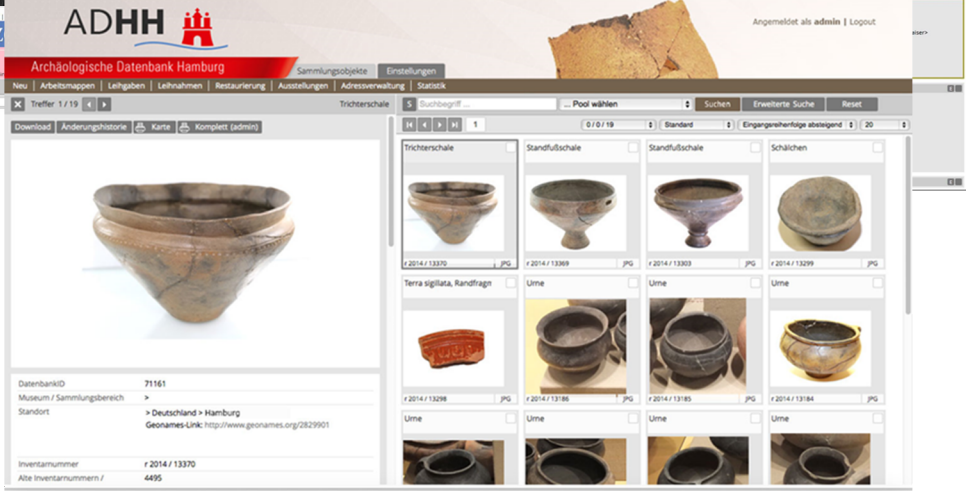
ADHH

Archäologische Datenbank Hamburg

Sammlungsobjekte Einstellungen

Angemeldet als admin | Logout

Neu | Arbeitsmappen | Leihgaben | Leihnahmen | Restaurierung | Ausstellungen | Adressverwaltung | Statistik

Treffer 1 / 19 Trichterschale

Download Änderungshistorie Karte Komplett (admin)

S Suchbegriff ... ... Pool wählen Suchen Erweiterte Suche Reset

1 0 / 0 / 19 Standard Eingangsreihenfolge absteigend 20

Trichterschale
r 2014 / 13370 JPG

Standfußschale
r 2014 / 13369 JPG

Standfußschale
r 2014 / 13303 JPG

Schälchen
r 2014 / 13299 JPG

Terra sigillata, Randfragn
r 2014 / 13298 JPG

Urne
r 2014 / 13186 JPG

Urne
r 2014 / 13185 JPG

Urne
r 2014 / 13184 JPG

Urne

Urne

Urne

Urne

| | |
|---|---|
| DatenbankID | 71161 |
| Museum / Sammlungsbereich | > |
| Standort | > Deutschland > Hamburg<br>Geonames-Link: http://www.geonames.org/2829901 |
| Inventarnummer | r 2014 / 13370 |
| Alte Inventarnummern / | 4495 |